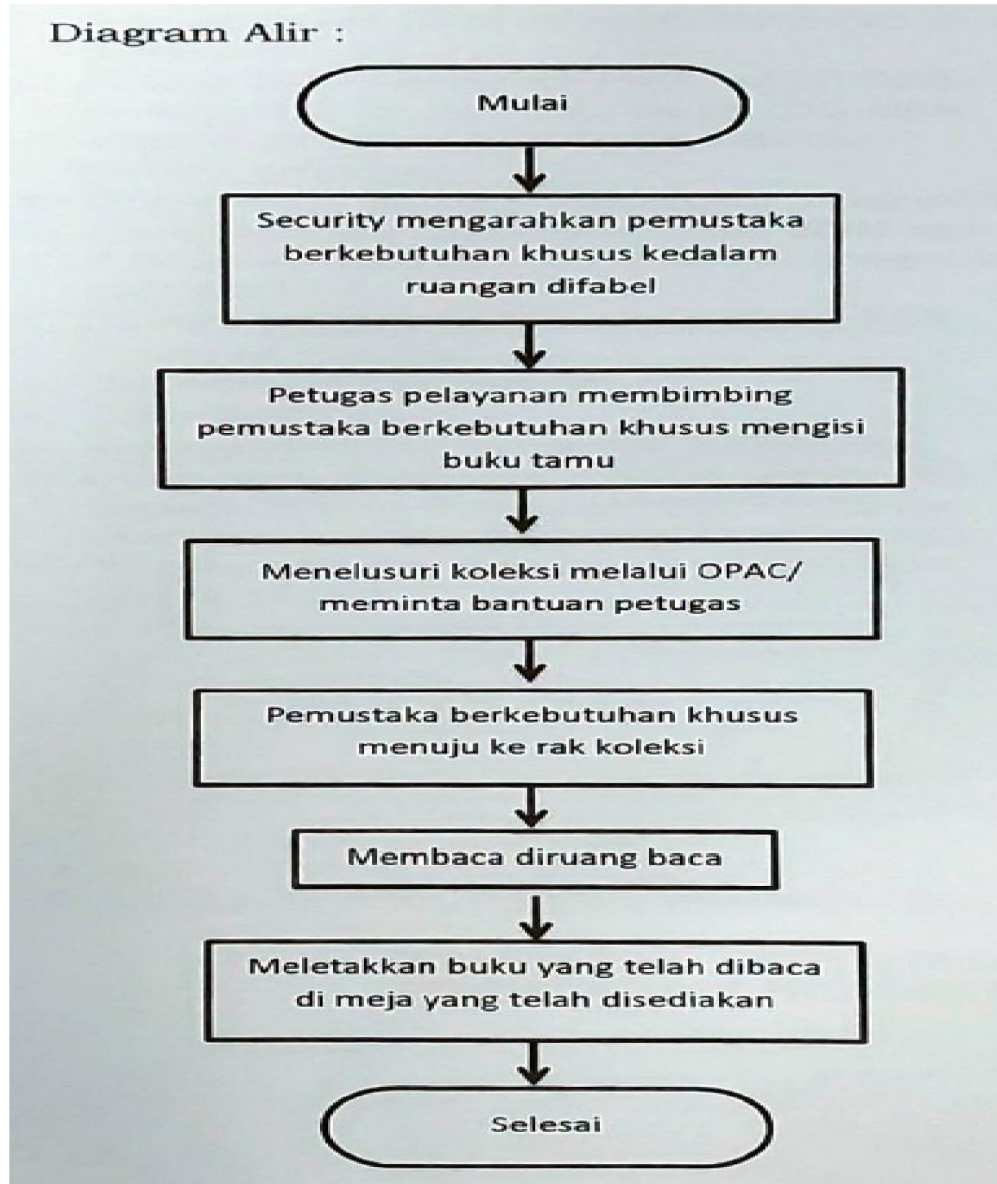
Diagram Alir :

Mulai

Security mengarahkan pemustaka berkebutuhan khusus kedalam ruangan difabel

Petugas pelayanan membimbing pemustaka berkebutuhan khusus mengisi buku tamu

Menelusuri koleksi melalui OPAC/ meminta bantuan petugas

Pemustaka berkebutuhan khusus menuju ke rak koleksi

Membaca diruang baca

Meletakkan buku yang telah dibaca di meja yang telah disediakan

Selesai